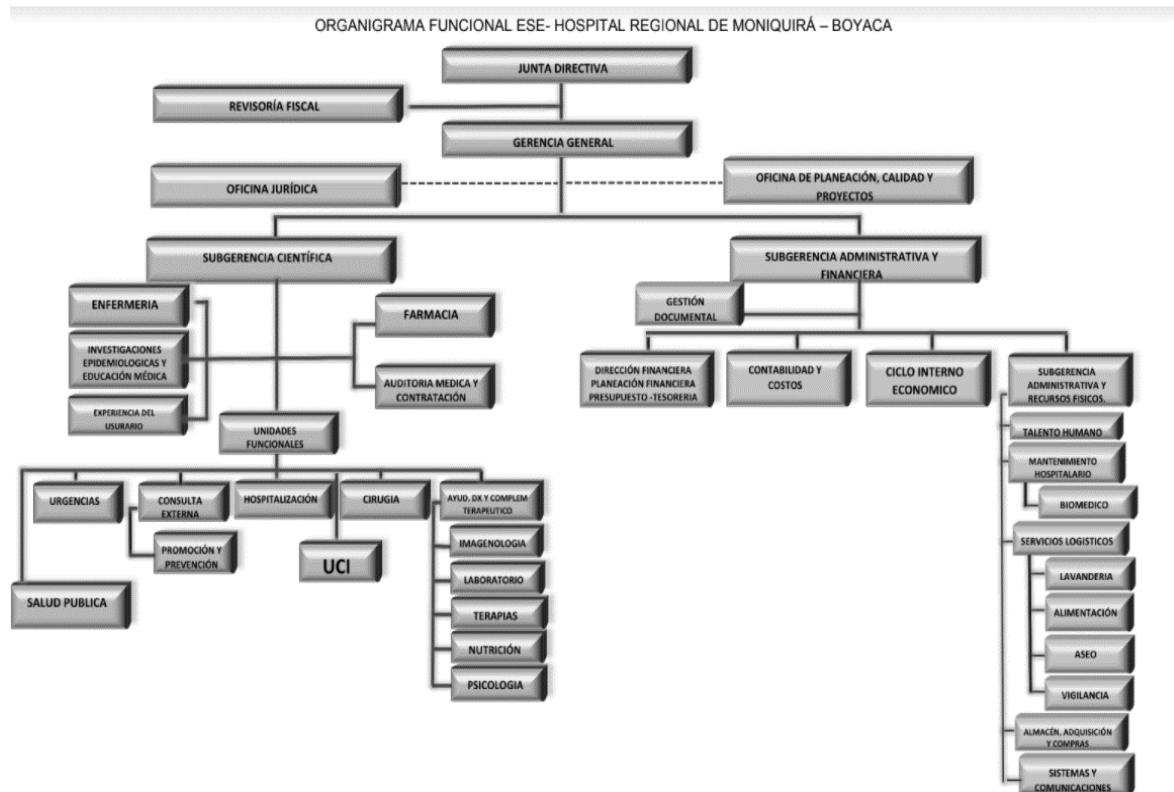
ORGANIGRAMA FUNCIONAL ESE- HOSPITAL REGIONAL DE MONIQUIRÁ – BOYACA

JUNTA DIRECTIVA

REVISORÍA FISCAL

GERENCIA GENERAL

OFICINA JURÍDICA

OFICINA DE PLANEACIÓN, CALIDAD Y PROYECTOS

SUBGERENCIA CIENTÍFICA

SUBGERENCIA ADMINISTRATIVA Y FINANCIERA

ENFERMERIA

INVESTIGACIONES EPIDEMIOLOGICAS Y EDUCACIÓN MÉDICA

EXPERIENCIA DEL USURARIO

FARMACIA

AUDITORIA MEDICA Y CONTRATACIÓN

UNIDADES FUNCIONALES

URGENCIAS

CONSULTA EXTERNA

PROMOCIÓN Y PREVENCIÓN

HOSPITALIZACIÓN

UCI

CIRUGIA

AYUD. DX Y COMPLEM TERAPEUTICO

IMAGENOLOGIA

LABORATORIO

TERAPIAS

NUTRICIÓN

PSICOLOGIA

SALUD PUBLICA

GESTIÓN DOCUMENTAL

DIRECCIÓN FINANCIERA PLANEACIÓN FINANCIERA PRESUPUESTO -TESORERIA

CONTABILIDAD Y COSTOS

CICLO INTERNO ECONOMICO

SUBGERENCIA ADMINISTRATIVA Y RECURSOS FISICOS.

TALENTO HUMANO

MANTENIMIENTO HOSPITALARIO

BIOMEDICO

SERVICIOS LOGISTICOS

LAVANDERIA

ALIMENTACIÓN

ASEO

VIGILANCIA

ALMACÉN, ADQUISICIÓN Y COMPRAS

SISTEMAS Y COMUNICACIONES